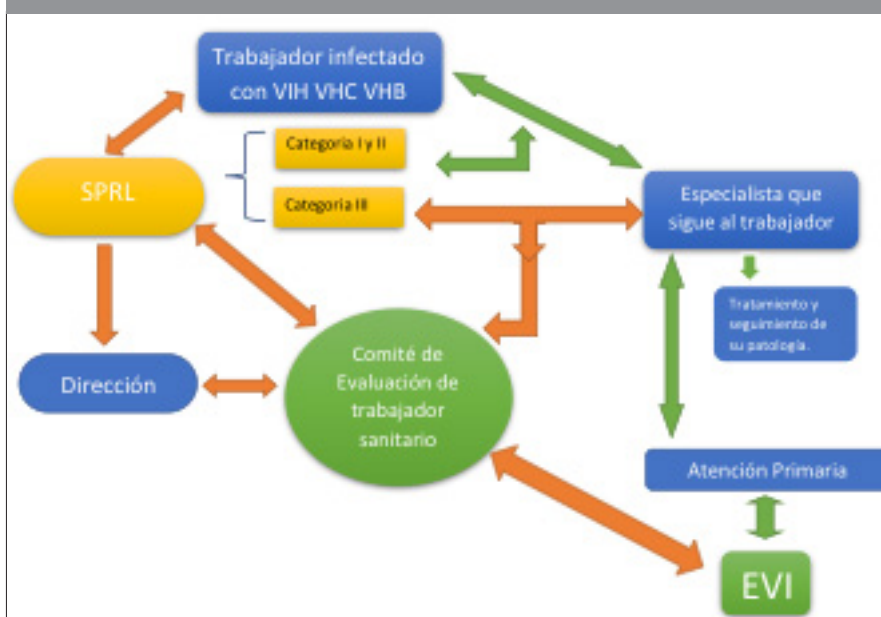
Trabajador infectado con VIH VHC VHB

SPRL

Categoria I y II

Categoria III

Especialista que sigue al trabajador

Tratamiento y seguimiento de su patologia.

Dirección

Comité de Evaluación de trabajador sanitario

Atención Primaria

EVI